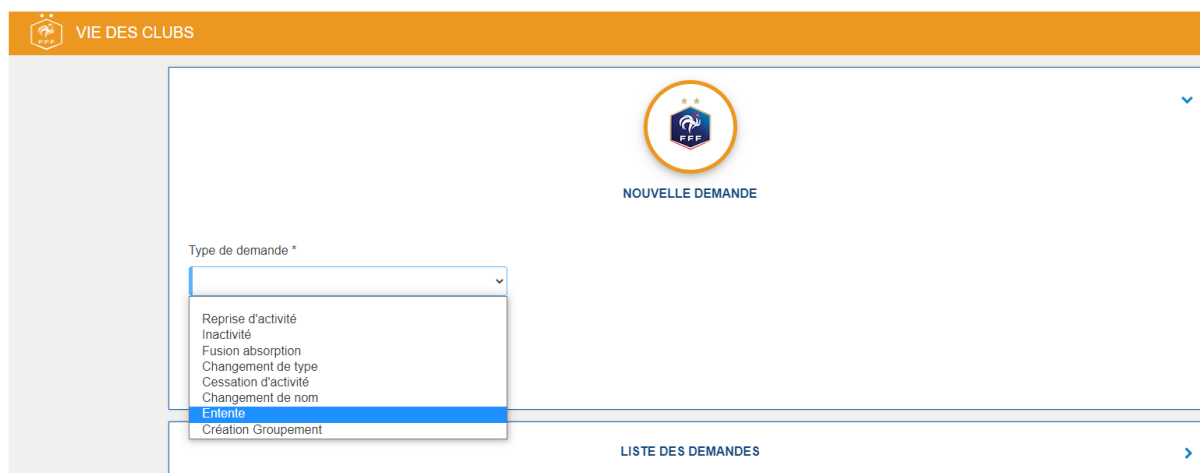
FFF VIE DES CLUBS

FFF

NOUVELLE DEMANDE

Type de demande *

Reprise d'activité
Inactivité
Fusion absorption
Changement de type
Cessation d'activité
Changement de nom
Entente
Création Groupement

LISTE DES DEMANDES